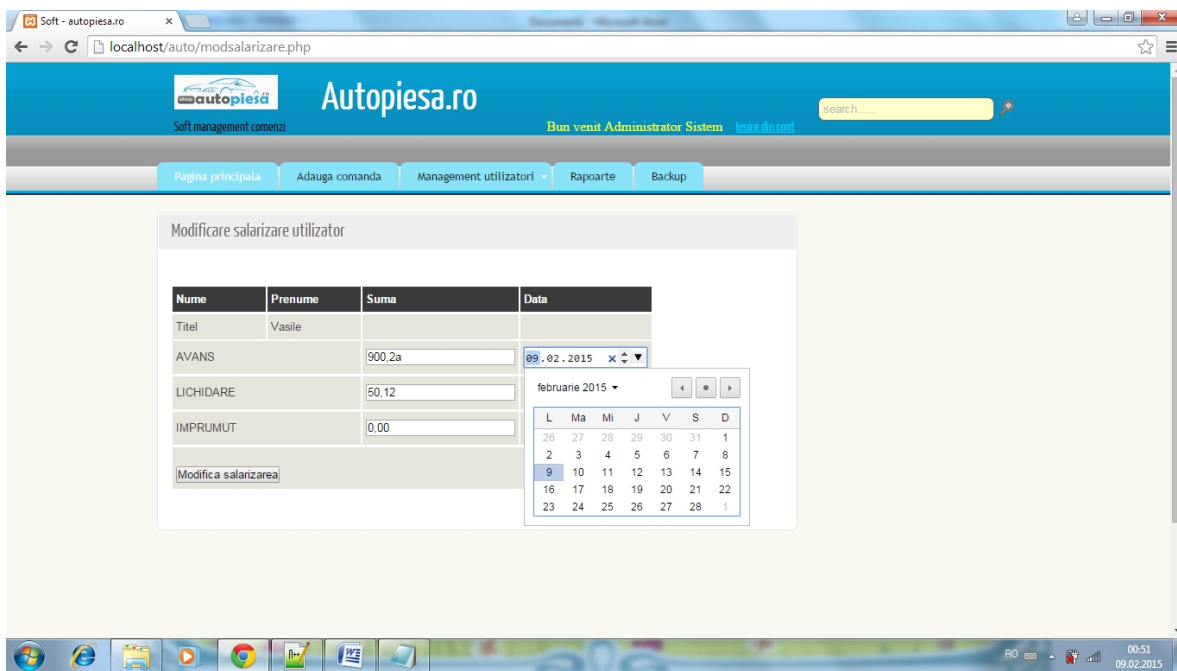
Soft - autopiesa.ro ×

Document1 - Microsoft Word

localhost/auto/modsalarizare.php

shop autopiesă

Autopiesa.ro

Soft management comenzi

Bun venit Administrator Sistem Iesire din cont

search.....

Pagina principala Adauga comanda Management utilizatori Rapoarte Backup

Modificare salarizare utilizator

| Nume | Prenume | Suma | Data |
|---|---|---|---|
| Titel | Vasile | | |
| AVANS | | 900,2a | 09.02.2015 |
| LICHIDARE | | 50,12 | |
| IMPRUMUT | | 0,00 | |

Modifica salarizarea

februarie 2015

| L | Ma | Mi | J | V | S | D |
|---|---|---|---|---|---|---|
| 26 | 27 | 28 | 29 | 30 | 31 | 1 |
| 2 | 3 | 4 | 5 | 6 | 7 | 8 |
| 9 | 10 | 11 | 12 | 13 | 14 | 15 |
| 16 | 17 | 18 | 19 | 20 | 21 | 22 |
| 23 | 24 | 25 | 26 | 27 | 28 | 1 |

RO 00:51 09.02.2015